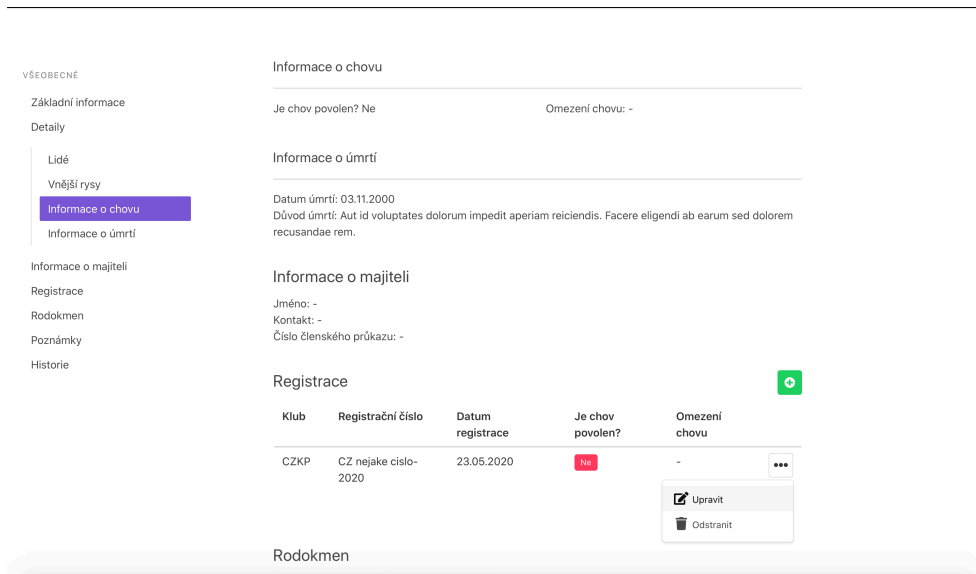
VŠEOBECNÉ

Základní informace

Detaily

Lidé

Vnější rysy

Informace o chovu

Informace o úmrtí

Informace o majiteli

Registrace

Rodokmen

Poznámky

Historie

Informace o chovu

Je chov povolen? Ne

Omezení chovu: -

Informace o úmrtí

Datum úmrtí: 03.11.2000
Důvod úmrtí: Aut id voluptates dolorum impedit aperiam reiciendis. Facere eligendi ab earum sed dolorem recusandae rem.

Informace o majiteli

Jméno: -
Kontakt: -
Číslo členského průkazu: -

Registrace

| Klub | Registrační číslo | Datum registrace | Je chov povolen? | Omezení chovu |
|---|---|---|---|---|
| CZKP | CZ nejake cislo-2020 | 23.05.2020 | Ne | - |

Upravit

Odstranit

Rodokmen